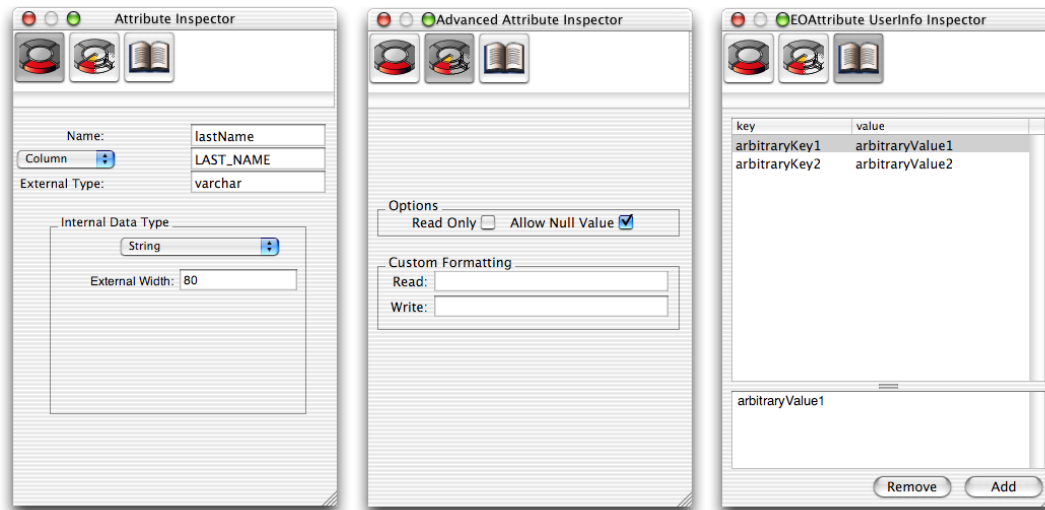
Attribute Inspector

Name: lastName
Column LAST_NAME
External Type: varchar

Internal Data Type
String
External Width: 80

Advanced Attribute Inspector

Options
Read Only Allow Null Value

Custom Formatting
Read:
Write:

EOAttribute UserInfo Inspector

| key | value |
|---|---|
| arbitraryKey1 | arbitraryValue1 |
| arbitraryKey2 | arbitraryValue2 |

arbitraryValue1

Remove Add